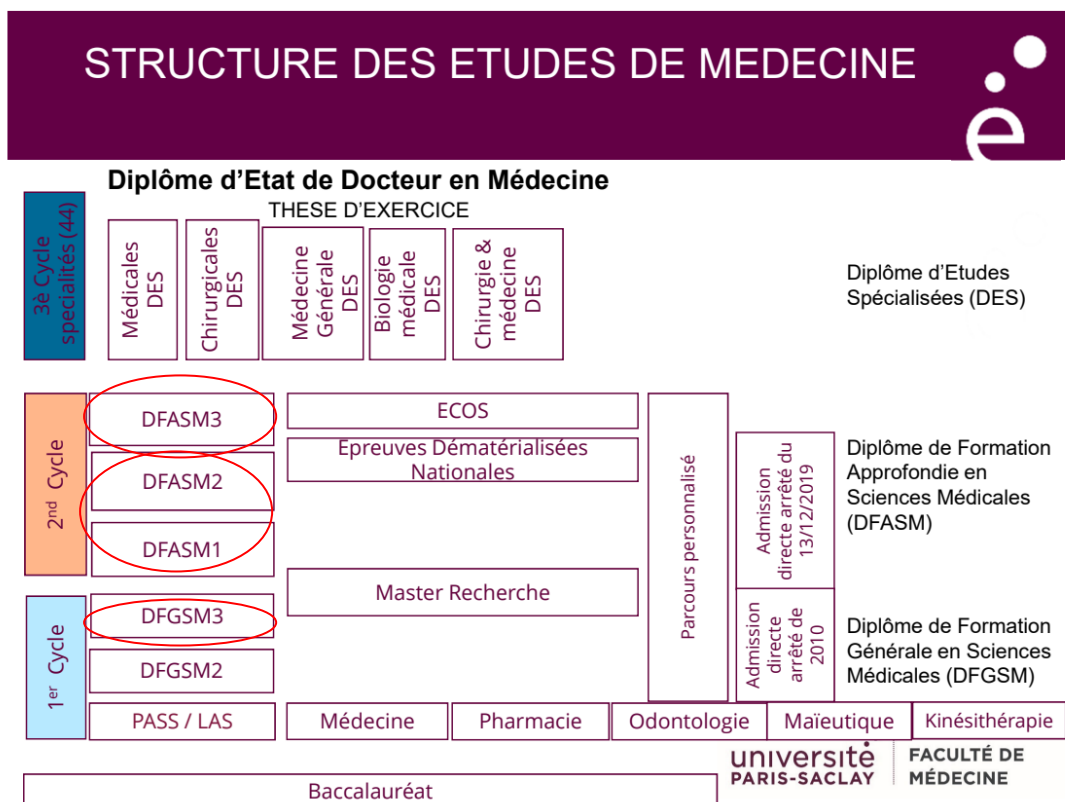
STRUCTURE DES ETUDES DE MEDECINE

Diplôme d'Etat de Docteur en Médecine

THESE D'EXERCICE

3è Cycle specialités (44)

Médicales DES

Chirurgicales DES

Médecine Générale DES

Biologie médicale DES

Chirurgie & médecine DES

Diplôme d'Etudes Spécialisées (DES)

2nd Cycle

DFASM3

DFASM2

DFASM1

ECOS

Epreuves Dématérialisées Nationales

Master Recherche

Parcours personnalisé

Admission directe arrêté du 13/12/2019

Diplôme de Formation Approfondie en Sciences Médicales (DFASM)

1er Cycle

DFGSM3

DFGSM2

Admission directe arrêté de 2010

Diplôme de Formation Générale en Sciences Médicales (DFGSM)

PASS / LAS

Médecine

Pharmacie

Odontologie

Maïeutique

Kinésithérapie

université PARIS-SACLAY

FACULTÉ DE MÉDECINE

Baccalauréat